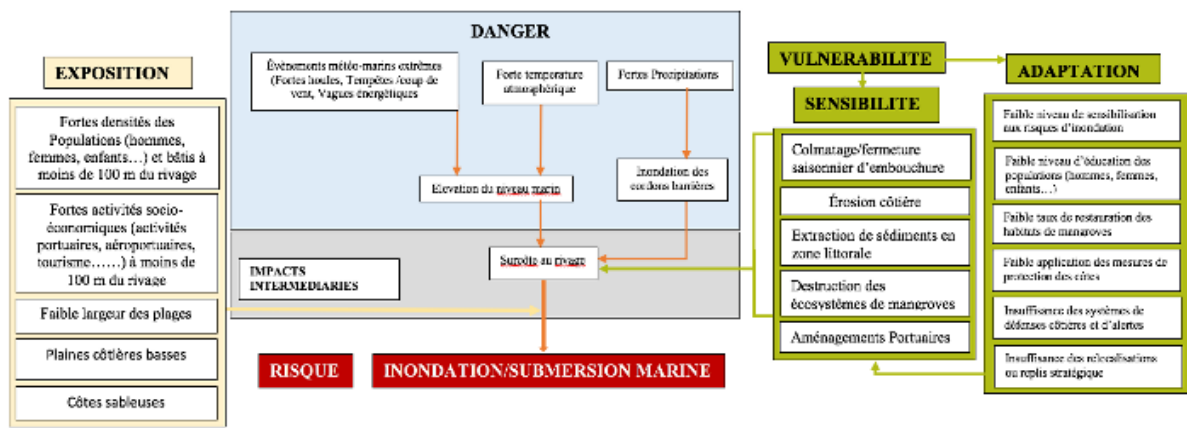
DANGER

EXPOSITION

Fortes densités des Populations (hommes, femmes, enfants…) et bâtis à moins de 100 m du rivage

Fortes activités socio-économiques (activités portuaires, aéroportuaires, tourisme……) à moins de 100 m du rivage

Faible largeur des plages

Plaines côtières basses

Côtes sableuses

Événements météo-marins extrêmes (Fortes houles, Tempêtes /coup de vent, Vagues énergétiques

Forte température atmosphérique

Fortes Précipitations

Elevation du niveau marin

Inondation des cordons barrières

Surcôte au rivage

IMPACTS INTERMEDIAIRES

RISQUE

INONDATION/SUBMERSION MARINE

VULNERABILITE

ADAPTATION

SENSIBILITE

Colmatage/fermeture saisonnier d'embouchure

Érosion côtière

Extraction de sédiments en zone littorale

Destruction des écosystèmes de mangroves

Aménagements Portuaires

Faible niveau de sensibilisation aux risques d'inondation

Faible niveau d'éducation des populations (hommes, femmes, enfants…)

Faible taux de restauration des habitats de mangroves

Faible application des mesures de protection des côtes

Insuffisance des systèmes de défenses côtières et d'alertes

Insuffisance des relocalisations ou replis stratégique